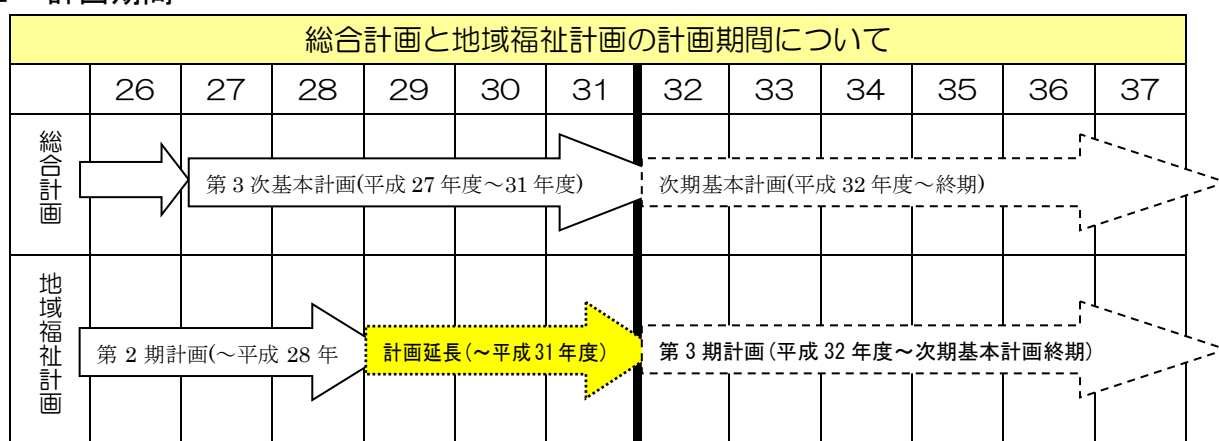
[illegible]

総合計画と地域福祉計画の計画期間について

| | 26 | 27 | 28 | 29 | 30 | 31 | 32 | 33 | 34 | 35 | 36 | 37 |
|---|---|---|---|---|---|---|---|---|---|---|---|---|
| 総合計画 | | 第 3 次基本計画(平成 27 年度～31 年度) | | | | | 次期基本計画(平成 32 年度～終期) | | | | | |
| 地域福祉計画 | 第 2 期計画(～平成 28 年 | | | 計画延長(～平成 31 年度) | | | 第 3 期計画 (平成 32 年度～次期基本計画終期) | | | | | |